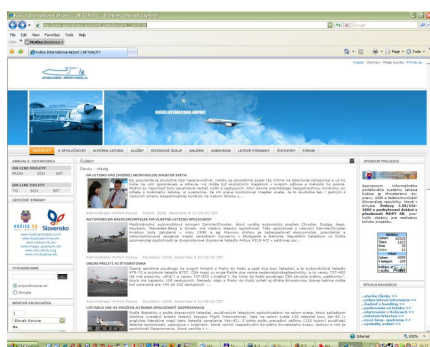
Košice International Airport | AKTUALITY

File Edit View Favorites Tools Help

Košice International Airport | AKTUALITY

Úvodná stránka · Mapa stránky

AKTUALITY | O SPOLOČNOSTI | HISTÓRIA LETISKA | SLUŽBY | TECHNICKÉ ÚDAJE | GALÉRIA | ODBAVENIE | LETOVÉ PORIADKY | ŠTATISTIKY | FÓRUM

ARRIVALS / DEPARTURES

ČLÁNKY

SPONZOR PROJEKTU

Košice Slovensko

VYHĽADÁVANIE

Ďalšie

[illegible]

ANKETA

Internet